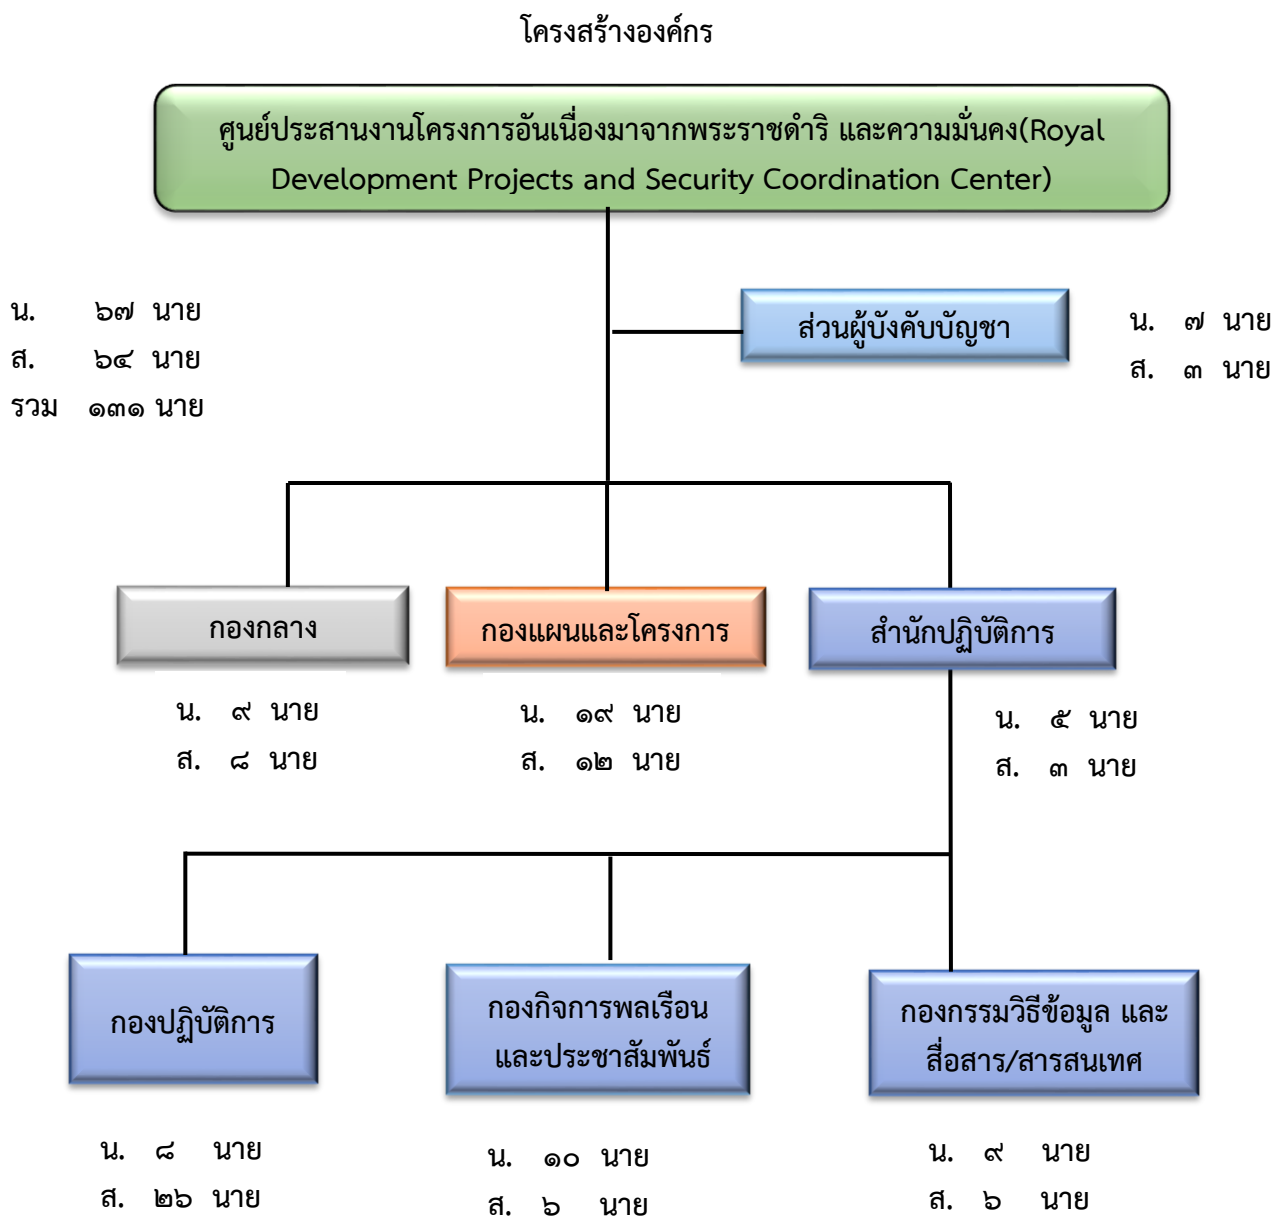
โครงสร้างองค์กร

ศูนย์ประสานงานโครงการอันเนื่องมาจากพระราชดำริ และความมั่นคง(Royal Development Projects and Security Coordination Center)

น. ๖๗ นาย
ส. ๖๔ นาย
รวม ๑๓๑ นาย

ส่วนผู้บังคับบัญชา

น. ๗ นาย
ส. ๓ นาย

กองกลาง

น. ๙ นาย
ส. ๘ นาย

กองแผนและโครงการ

น. ๑๙ นาย
ส. ๑๒ นาย

สำนักปฏิบัติการ

น. ๕ นาย
ส. ๓ นาย

กองปฏิบัติการ

น. ๘ นาย
ส. ๒๖ นาย

กองกิจการพลเรือน และประชาสัมพันธ์

น. ๑๐ นาย
ส. ๖ นาย

กองกรรมวิธีข้อมูล และ สื่อสาร/สารสนเทศ

น. ๙ นาย
ส. ๖ นาย